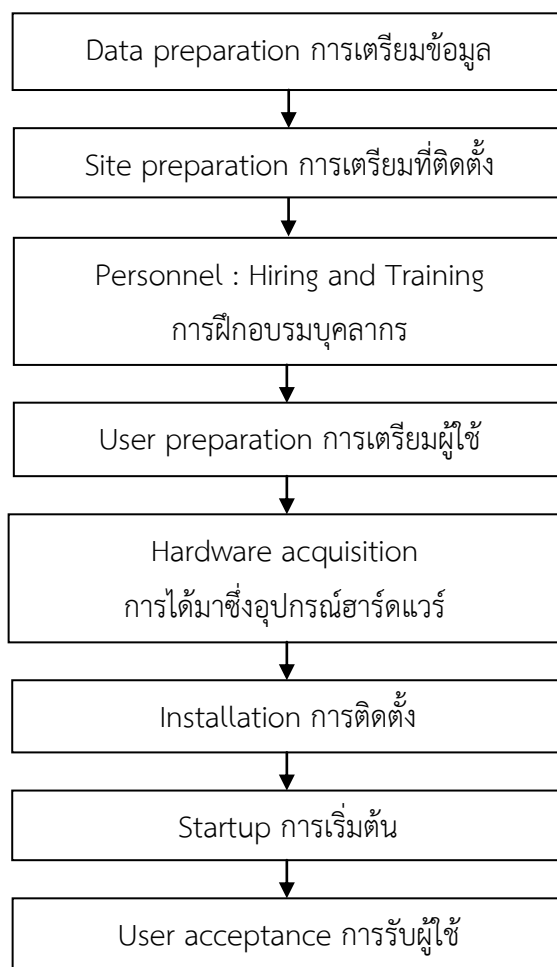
Data preparation การเตรียมข้อมูล

Site preparation การเตรียมที่ติดตั้ง

Personnel : Hiring and Training
การฝึกอบรมบุคลากร

User preparation การเตรียมผู้ใช้

Hardware acquisition
การได้มาซึ่งอุปกรณ์ฮาร์ดแวร์

Installation การติดตั้ง

Startup การเริ่มต้น

User acceptance การรับผู้ใช้